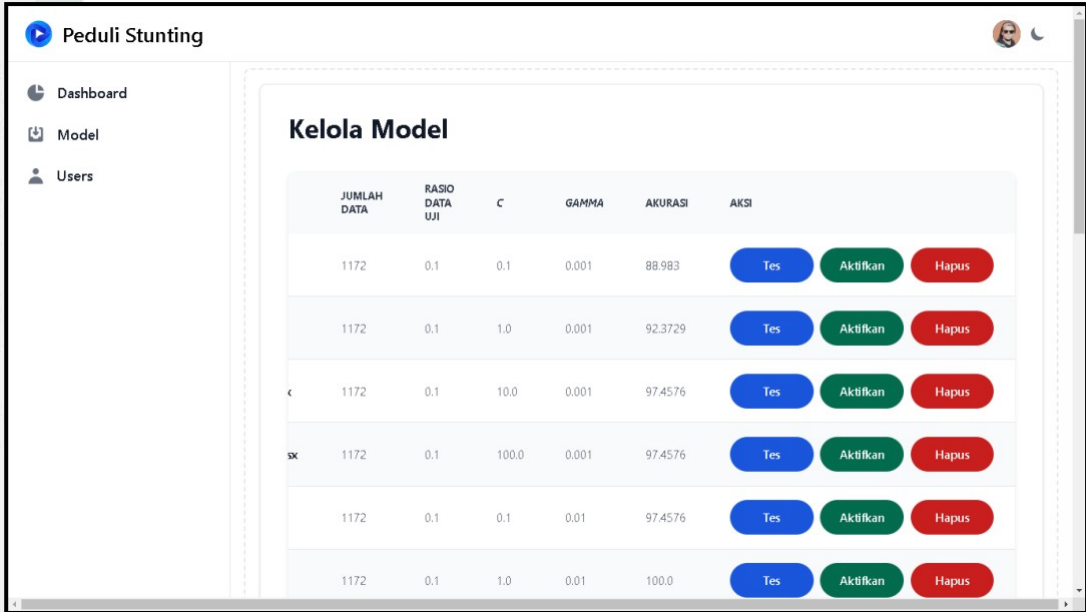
Peduli Stunting

Dashboard
Model
Users

Kelola Model

| | JUMLAH DATA | RASIO DATA UJI | C | GAMMA | AKURASI | AKSI |
|---|---|---|---|---|---|---|
| | 1172 | 0.1 | 0.1 | 0.001 | 88.983 | Tes Aktifkan Hapus |
| | 1172 | 0.1 | 1.0 | 0.001 | 92.3729 | Tes Aktifkan Hapus |
| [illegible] | 1172 | 0.1 | 10.0 | 0.001 | 97.4576 | Tes Aktifkan Hapus |
| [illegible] | 1172 | 0.1 | 100.0 | 0.001 | 97.4576 | Tes Aktifkan Hapus |
| | 1172 | 0.1 | 0.1 | 0.01 | 97.4576 | Tes Aktifkan Hapus |
| | 1172 | 0.1 | 1.0 | 0.01 | 100.0 | Tes Aktifkan Hapus |